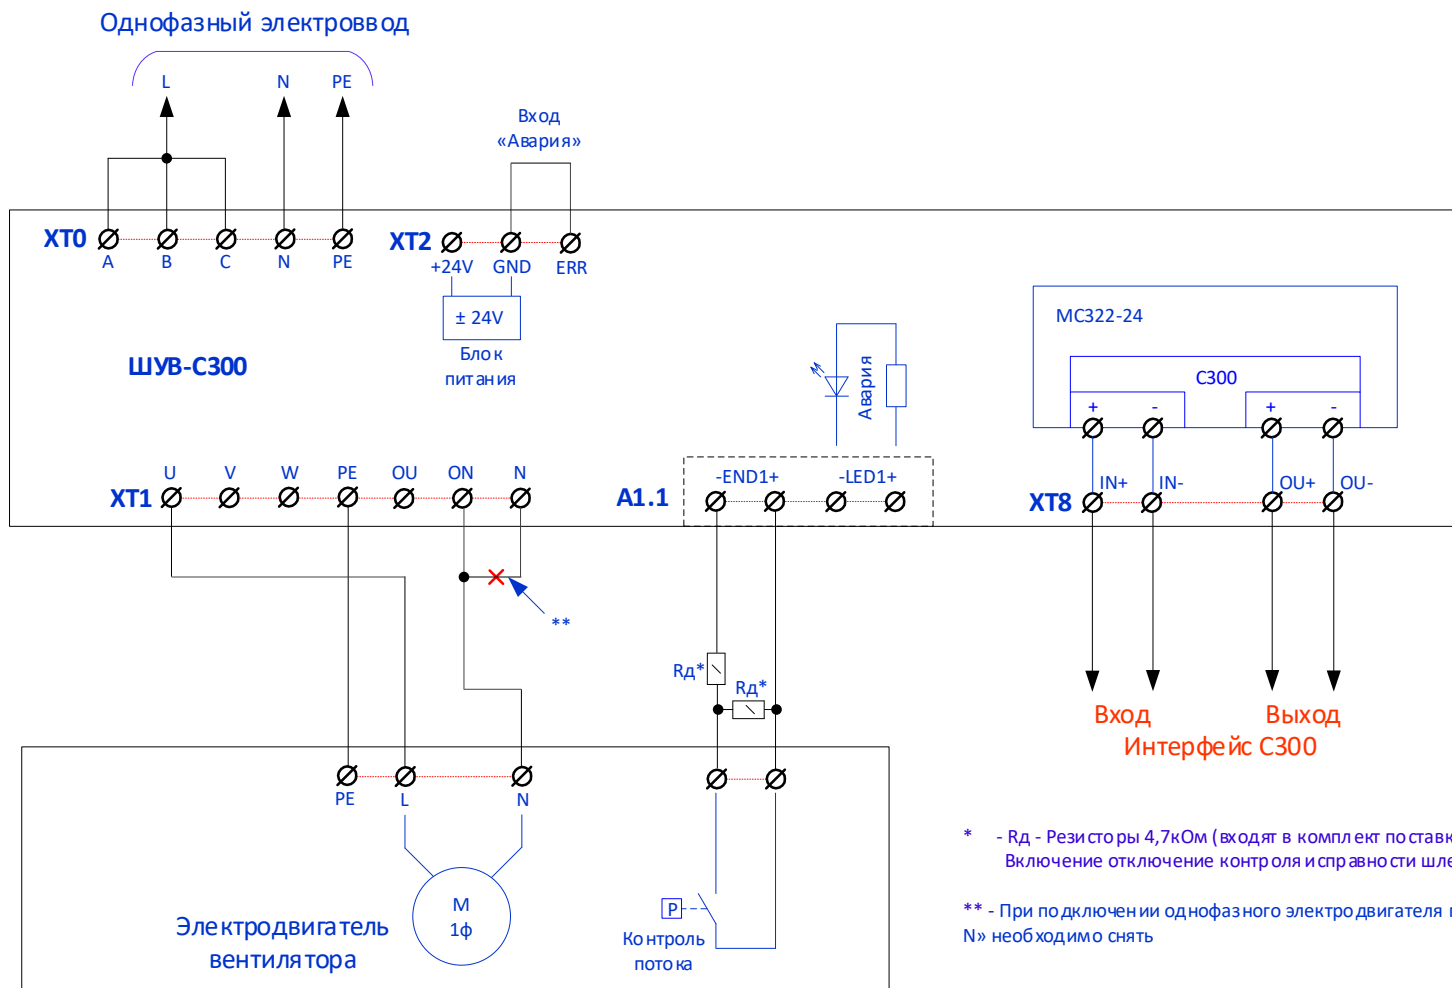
Однофазный электроввод

L N PE

Вход «Авария»

XT0 A B C N PE

XT2 +24V GND ERR

± 24V

Блок питания

ШУВ-С300

Авария

MC322-24

C300

+ - + -

XT1 U V W PE OU ON N

A1.1 -END1+ -LED1+

XT8 IN+ IN- OU+ OU-

**

Rд*

Rд*

Вход Выход
Интерфейс С300

PE L N

M 1ф

Электродвигатель вентилятора

P

Контроль потока

* - Rд - Резисторы 4,7кОм (входят в комплект поставк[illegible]
Включение отключение контроля исправности шле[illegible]

** - При подключении однофазного электродвигателя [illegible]
N» необходимо снять